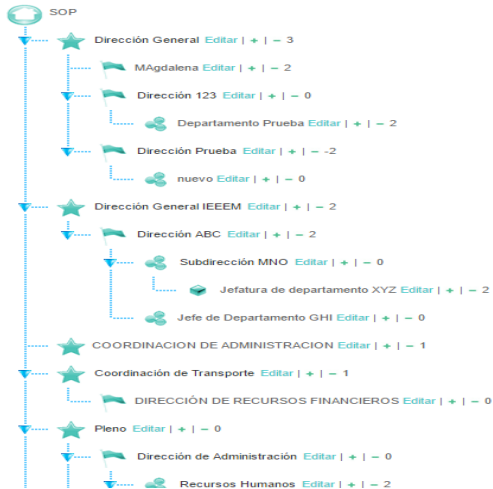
SOP

Dirección General Editar | + | – 3

MAgdalena Editar | + | – 2

Dirección 123 Editar | + | – 0

Departamento Prueba Editar | + | – 2

Dirección Prueba Editar | + | – -2

nuevo Editar | + | – 0

Dirección General IEEEM Editar | + | – 2

Dirección ABC Editar | + | – 2

Subdirección MNO Editar | + | – 0

Jefatura de departamento XYZ Editar | + | – 2

Jefe de Departamento GHI Editar | + | – 0

COORDINACION DE ADMINISTRACION Editar | + | – 1

Coordinación de Transporte Editar | + | – 1

DIRECCIÓN DE RECURSOS FINANCIEROS Editar | + | – 0

Pleno Editar | + | – 0

Dirección de Administración Editar | + | – 0

Recursos Humanos Editar | + | – 2